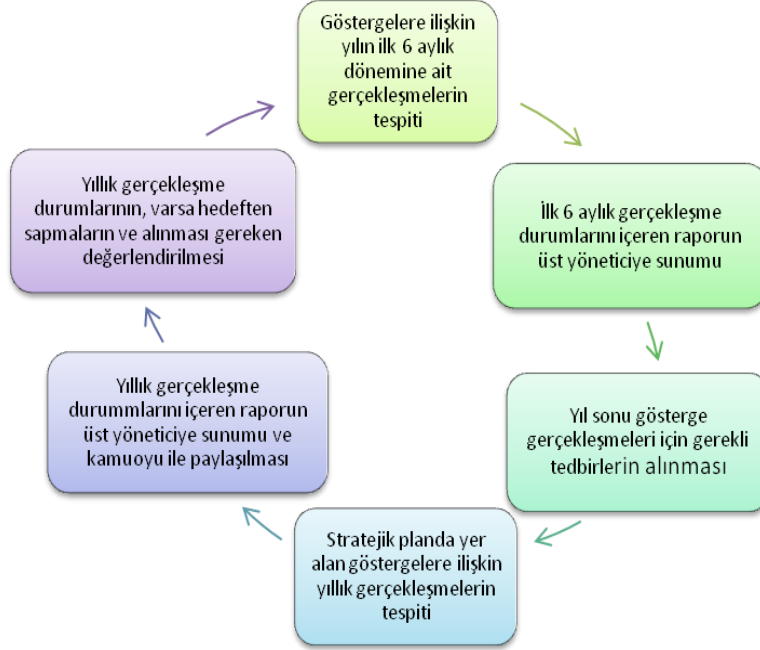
Göstergelere ilişkin yılın ilk 6 aylık dönemine ait gerçekleşmelerin tespiti

İlk 6 aylık gerçekleşme durumlarını içeren raporun üst yöneticiye sunumu

Yıl sonu gösterge gerçekleşmeleri için gerekli tedbirlerin alınması

Stratejik planda yer alan göstergelere ilişkin yıllık gerçekleşmelerin tespiti

Yıllık gerçekleşme durummlarını içeren raporun üst yöneticiye sunumu ve kamuoyu ile paylaşılması

Yıllık gerçekleşme durumlarının, varsa hedeften sapmaların ve alınması gereken değerlendirilmesi